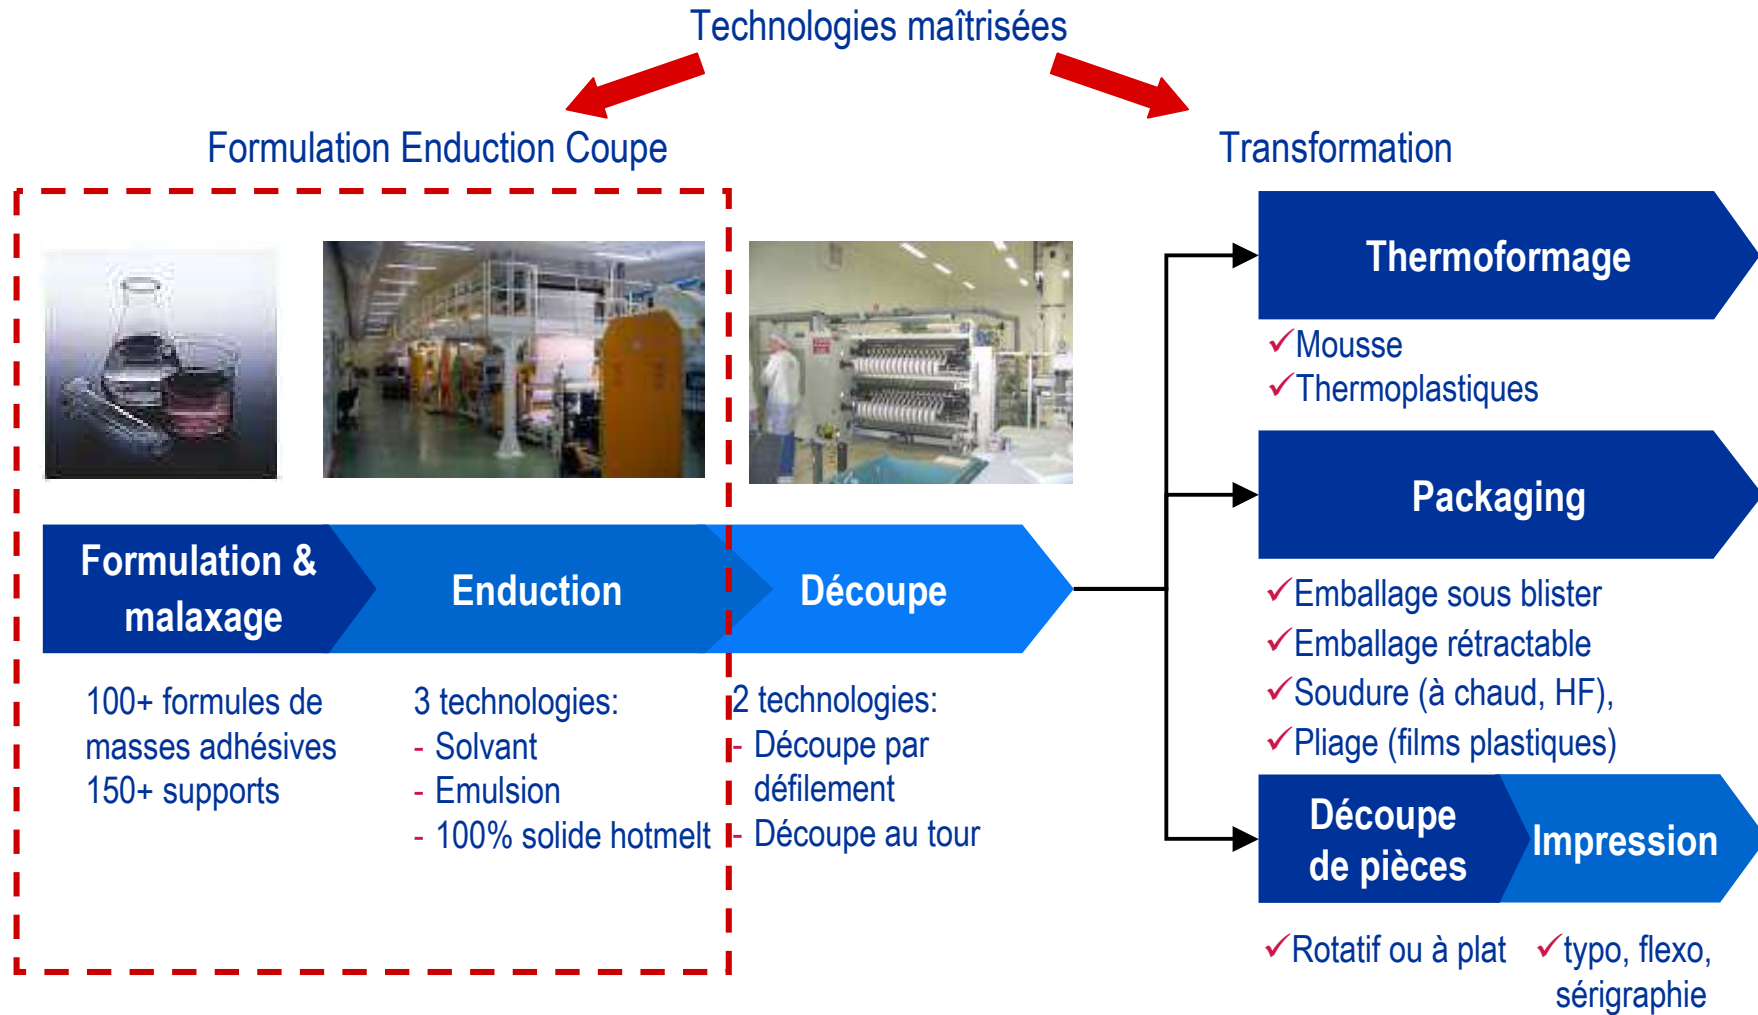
Technologies maîtrisées

Formulation Enduction Coupe

Transformation

Formulation & malaxage

Enduction

Découpe

100+ formules de masses adhésives
150+ supports

3 technologies:
- Solvant
- Emulsion
- 100% solide hotmelt

2 technologies:
- Découpe par défilement
- Découpe au tour

Thermoformage

✓Mousse
✓Thermoplastiques

Packaging

✓Emballage sous blister
✓Emballage rétractable
✓Soudure (à chaud, HF),
✓Pliage (films plastiques)

Découpe de pièces

Impression

✓Rotatif ou à plat

✓typo, flexo, sérigraphie